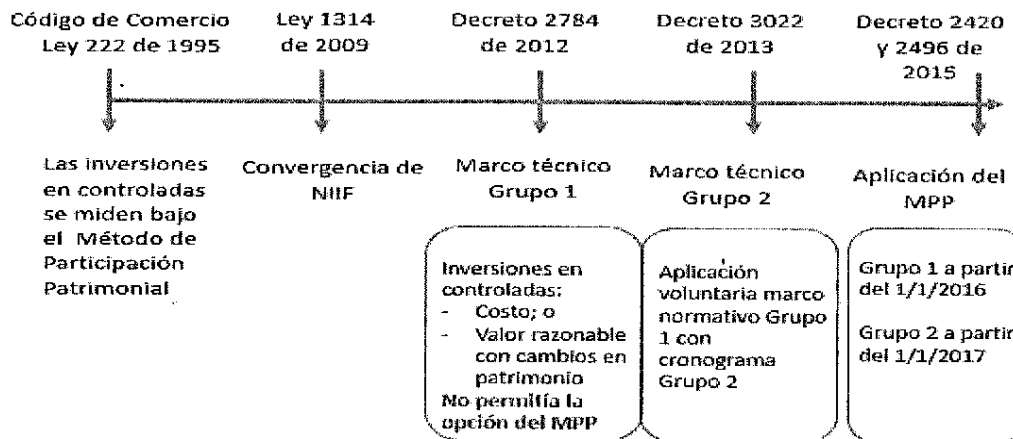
Código de Comercio Ley 222 de 1995

Las inversiones en controladas se miden bajo el Método de Participación Patrimonial

Ley 1314 de 2009

Convergencia de NIIF

Decreto 2784 de 2012

Marco técnico Grupo 1

Inversiones en controladas:
- Costo; o
- Valor razonable con cambios en patrimonio
No permitía la opción del MPP

Decreto 3022 de 2013

Marco técnico Grupo 2

Aplicación voluntaria marco normativo Grupo 1 con cronograma Grupo 2

Decreto 2420 y 2496 de 2015

Aplicación del MPP

Grupo 1 a partir del 1/1/2016

Grupo 2 a partir del 1/1/2017